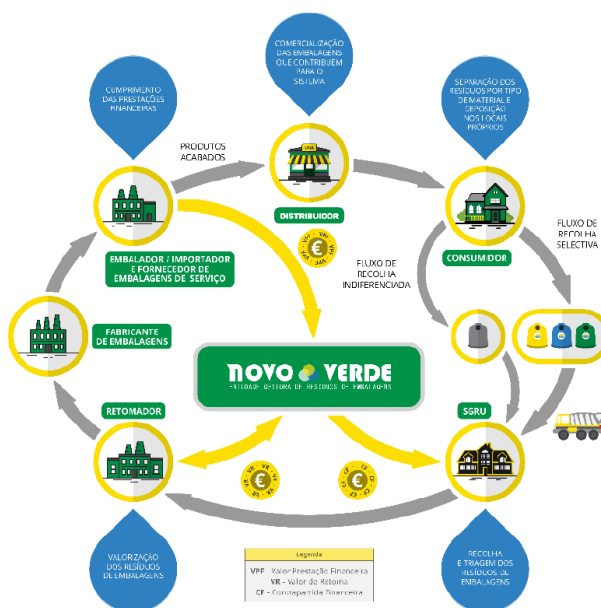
COMERCIALIZAÇÃO DAS EMBALAGENS QUE CONTRIBUEM PARA O SISTEMA

CUMPRIMENTO DAS PRESTAÇÕES FINANCEIRAS

SEPARAÇÃO DOS RESÍDUOS POR TIPO DE MATERIAL E DEPOSIÇÃO NOS LOCAIS PRÓPRIOS

PRODUTOS ACABADOS

DISTRIBUIDOR

CONSUMIDOR

FLUXO DE RECOLHA SELECTIVA

EMBALADOR / IMPORTADOR E FORNECEDOR DE EMBALAGENS DE SERVIÇO

FLUXO DE RECOLHA INDIFERENCIADA

FABRICANTE DE EMBALAGENS

NOVO VERDE
ENTIDADE GESTORA DE RESÍDUOS DE EMBALAGENS

RETOMADOR

SGRU

VPF

VR

CF

VALORIZAÇÃO DOS RESÍDUOS DE EMBALAGENS

Legenda
VPF - Valor Prestação Financeira
VR - Valor de Retoma
CF - Contrapartida Financeira

RECOLHA E TRIAGEM DOS RESÍDUOS DE EMBALAGENS